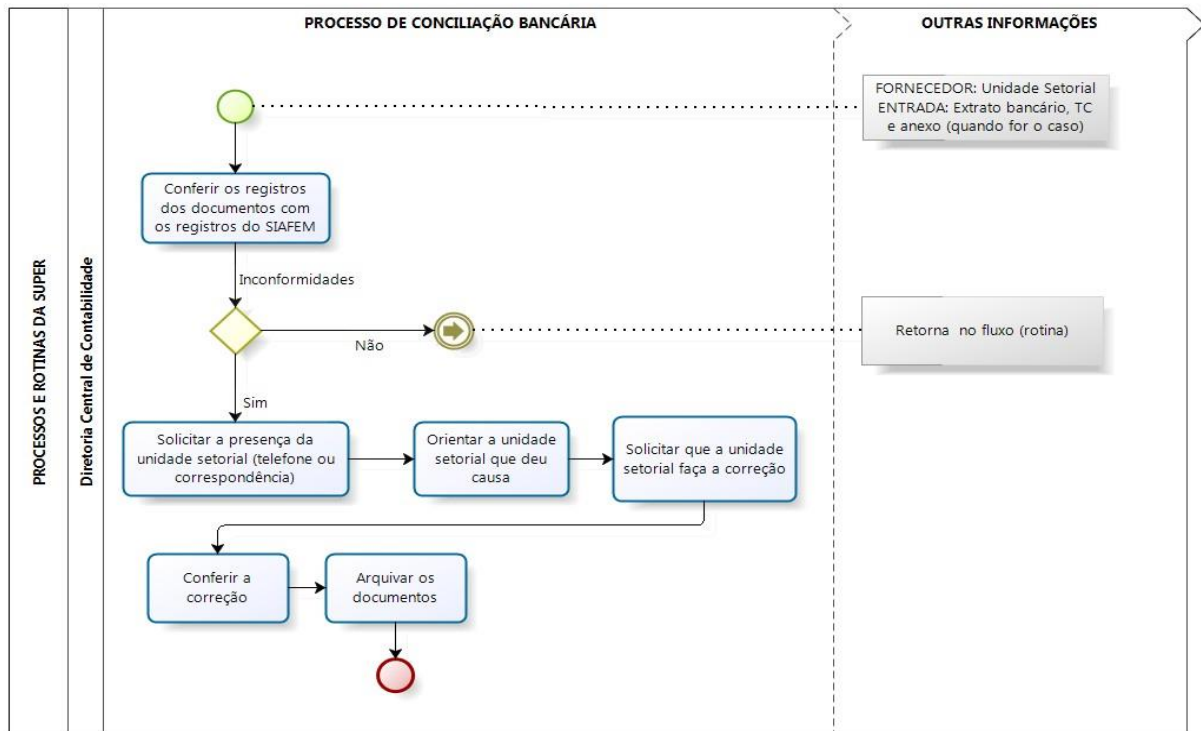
PROCESSO DE CONCILIAÇÃO BANCÁRIA

OUTRAS INFORMAÇÕES

PROCESSOS E ROTINAS DA SUPER

Diretoria Central de Contabilidade

FORNECEDOR: Unidade Setorial
ENTRADA: Extrato bancário, TC e anexo (quando for o caso)

Conferir os registros dos documentos com os registros do SIAFEM

Inconformidades

Não

Retorna no fluxo (rotina)

Sim

Solicitar a presença da unidade setorial (telefone ou correspondência)

Orientar a unidade setorial que deu causa

Solicitar que a unidade setorial faça a correção

Conferir a correção

Arquivar os documentos